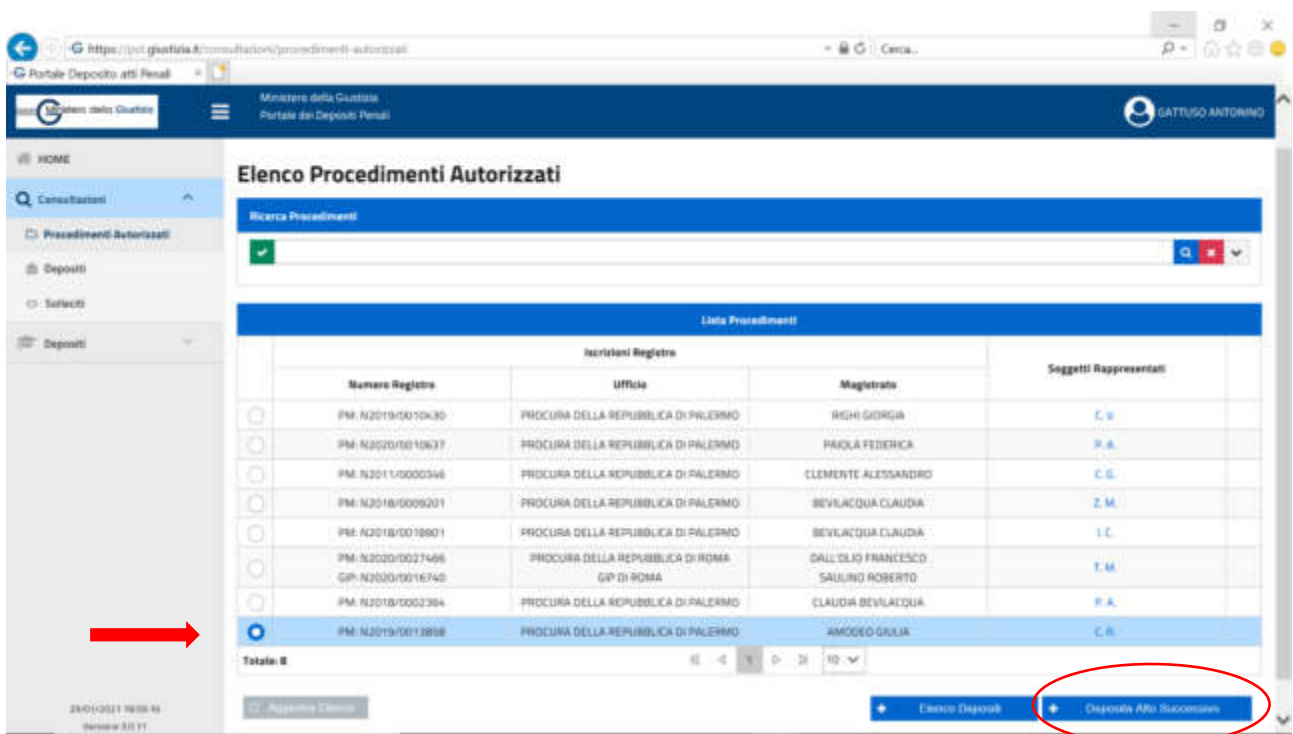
https://pst.giustizia.it/consultazioni/procedimenti-autorizzati

Cerca...

Portale Deposito atti Penali

Ministero della Giustizia

Ministero della Giustizia
Portale dei Depositi Penali

GATTUSO ANTONINO

HOME

Consultazioni

Procedimenti Autorizzati

Depositi

Solleciti

Depositi

Elenco Procedimenti Autorizzati

Ricerca Procedimenti

Lista Procedimenti

| | Iscrizioni Registro | | | Soggetti Rappresentati |
|---|---|---|---|---|
| | Numero Registro | Ufficio | Magistrato | |
| | PM: N2019/0010430 | PROCURA DELLA REPUBBLICA DI PALERMO | RIGHI GIORGIA | C. V. |
| | PM: N2020/0010637 | PROCURA DELLA REPUBBLICA DI PALERMO | PAIOLA FEDERICA | P. A. |
| | PM: N2011/0000346 | PROCURA DELLA REPUBBLICA DI PALERMO | CLEMENTE ALESSANDRO | C. G. |
| | PM: N2018/0009201 | PROCURA DELLA REPUBBLICA DI PALERMO | BEVILACQUA CLAUDIA | Z. M. |
| | PM: N2018/0018901 | PROCURA DELLA REPUBBLICA DI PALERMO | BEVILACQUA CLAUDIA | I. C. |
| | PM: N2020/0027466 GIP: N2020/0016740 | PROCURA DELLA REPUBBLICA DI ROMA GIP DI ROMA | DALL'OLIO FRANCESCO SAULINO ROBERTO | T. M. |
| | PM: N2018/0002364 | PROCURA DELLA REPUBBLICA DI PALERMO | CLAUDIA BEVILACQUA | P. A. |
| | PM: N2019/0013858 | PROCURA DELLA REPUBBLICA DI PALERMO | AMODEO GIULIA | C. R. |

Totale: 8

1

10

29/01/2021 18:08:16
Versione 3.0.11

Aggiorna Elenco

Elenco Depositi

Deposita Atto Successivo